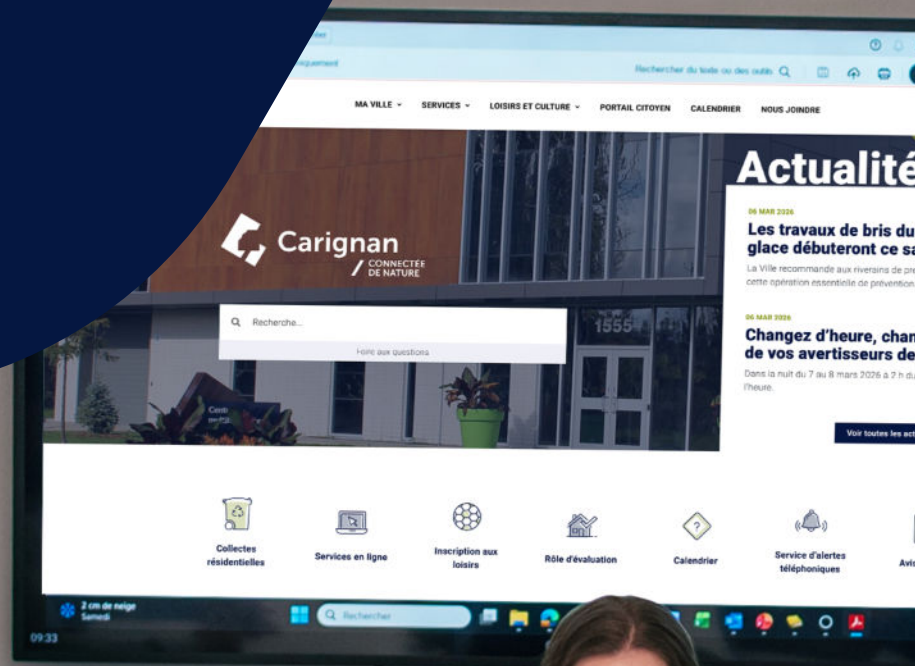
Rechercher du texte ou des outils

MA VILLE SERVICES LOISIRS ET CULTURE PORTAIL CITOYEN CALENDRIER NOUS JOINDRE

Carignan
CONNECTÉE DE NATURE

Recherche...

Foire aux questions

1555

Actualité

06 MAR 2026
Les travaux de bris du glace débuteront ce sa

La Ville recommande aux riverains de pre cette opération essentielle de prévention

06 MAR 2026
Changez d'heure, chan de vos avertisseurs de

Dans la nuit du 7 au 8 mars 2026 à 2 h du l'heure.

Voir toutes les act

Collectes résidentielles

Services en ligne

Inscription aux loisirs

Rôle d'évaluation

Calendrier

Service d'alertes téléphoniques

Avis

2 cm de neige
Samedi

Rechercher

09:33